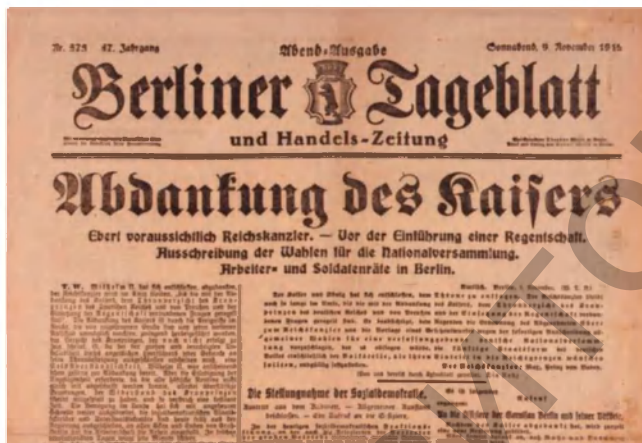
Nr. 575 47. Jahrgang

Abend-Ausgabe

Sonnabend, 9. November 1918

Berliner Tageblatt

und Handels-Zeitung

Abdankung des Kaisers

Ebert voraussichtlich Reichskanzler. — Vor der Einführung einer Regentschaft. Ausschreibung der Wahlen für die Nationalversammlung. Arbeiter- und Soldatenräte in Berlin.

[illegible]

Die Stellungnahme der Sozialdemokratie.

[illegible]